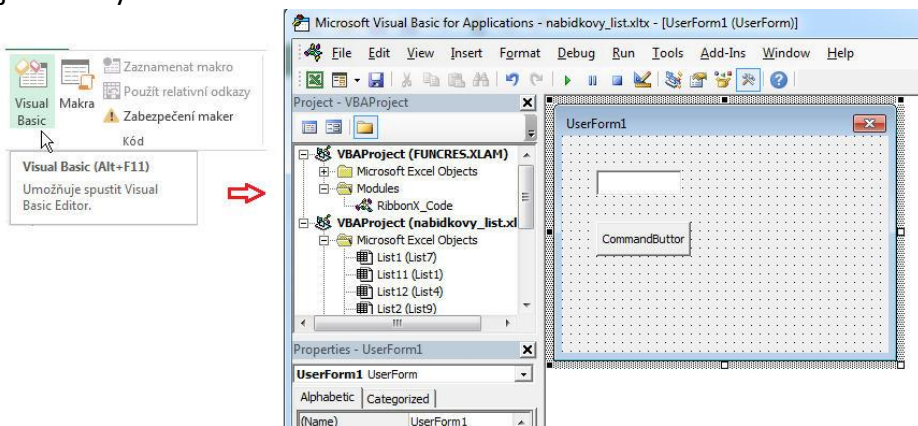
Visual Basic
Makra
Zaznamenat makro
Použít relativní odkazy
Zabezpečení maker
Kód

Visual Basic (Alt+F11)
Umožňuje spustit Visual Basic Editor.

Microsoft Visual Basic for Applications - nabidkovy_list.xltx - [UserForm1 (UserForm)]
File Edit View Insert Format Debug Run Tools Add-Ins Window Help

Project - VBAProject
VBAProject (FUNCRES.XLAM)
Microsoft Excel Objects
Modules
RibbonX_Code
VBAProject (nabidkovy_list.xl
Microsoft Excel Objects
List1 (List7)
List11 (List1)
List12 (List4)
List2 (List9)

Properties - UserForm1
UserForm1 UserForm
Alphabetic Categorized
(Name) UserForm1

UserForm1
CommandButtor